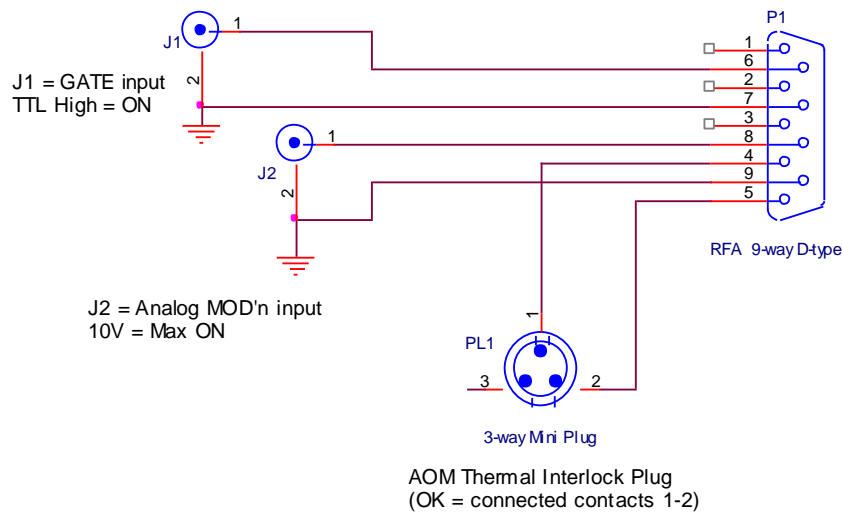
J1
1
2
J1 = GATE input
TTL High = ON

J2
1
2

J2 = Analog MOD'n input
10V = Max ON

P1
1
6
2
7
3
8
4
9
5
RFA 9-way D-type

PL1
1
3
2
3-way Mini Plug

AOM Thermal Interlock Plug
(OK = connected contacts 1-2)